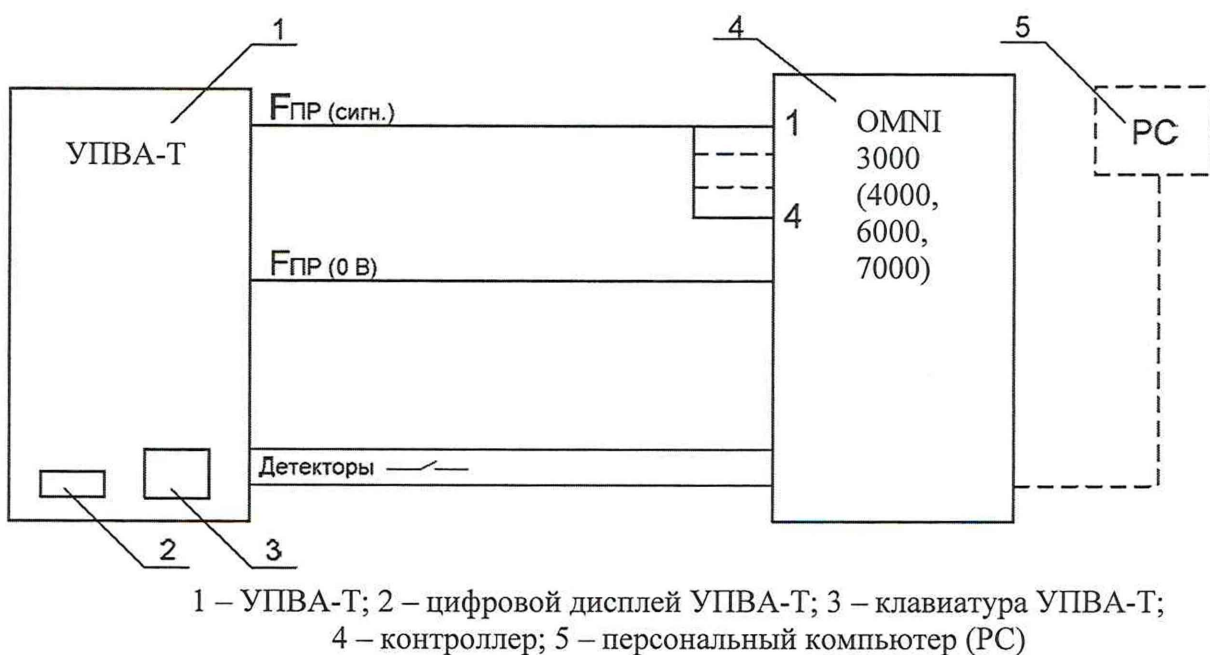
1

УПВА-Т

$F_{ПР}$ (сигн.)

$F_{ПР}$ (0 В)

Детекторы

2

3

4

1

4

OMNI 3000 (4000, 6000, 7000)

5

PC

1 – УПВА-Т; 2 – цифровой дисплей УПВА-Т; 3 – клавиатура УПВА-Т; 4 – контроллер; 5 – персональный компьютер (PC)